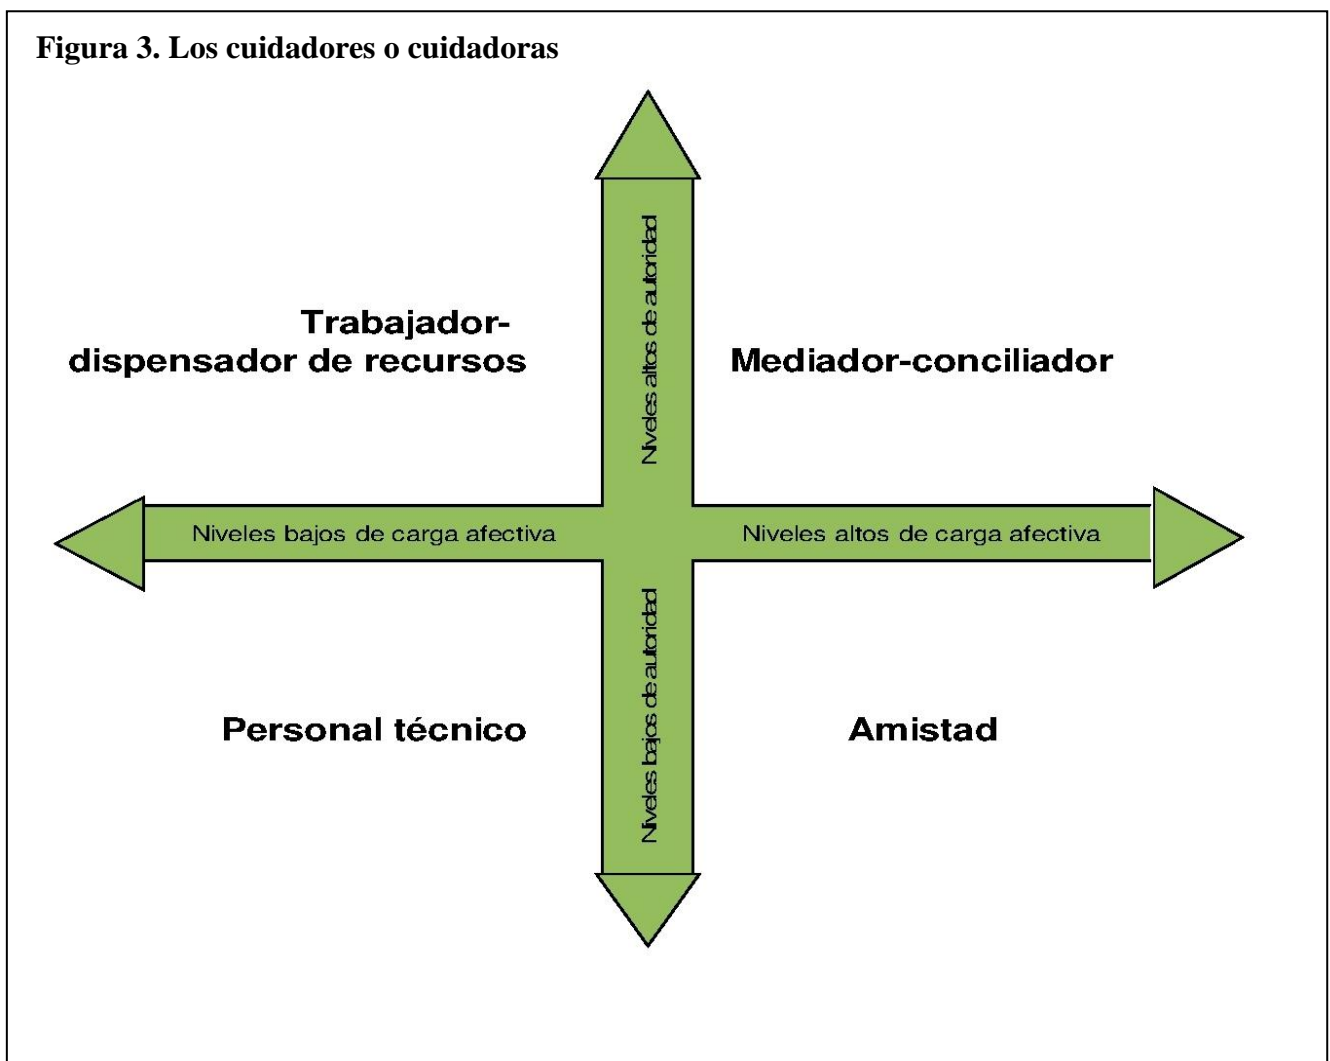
Figura 3. Los cuidadores o cuidadoras

Niveles altos de autoridad

Trabajador-dispensador de recursos

Mediador-conciliador

Niveles bajos de carga afectiva

Niveles altos de carga afectiva

Niveles bajos de autoridad

Personal técnico

Amistad